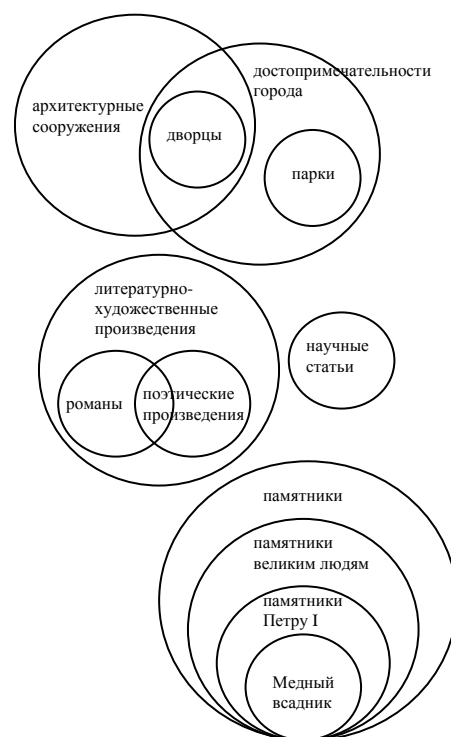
архитектурные сооружения

достопримечательности города

дворцы

парки

литературно-художественные произведения

научные статьи

романы

поэтические произведения

памятники

памятники великим людям

памятники Петру I

Медный всадник